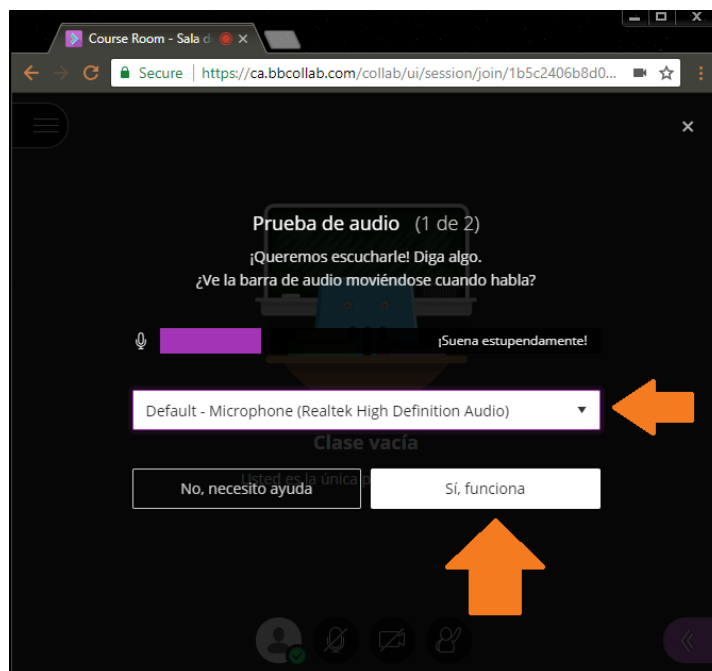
Course Room - Sala d

Secure | https://ca.bbcollab.com/collab/ui/session/join/1b5c2406b8d0...

Prueba de audio (1 de 2)

¡Queremos escucharle! Diga algo.
¿Ve la barra de audio moviéndose cuando habla?

¡Suena estupendamente!

Default - Microphone (Realtek High Definition Audio)

Clase vacía

Usted es la única p

No, necesito ayuda

Sí, funciona